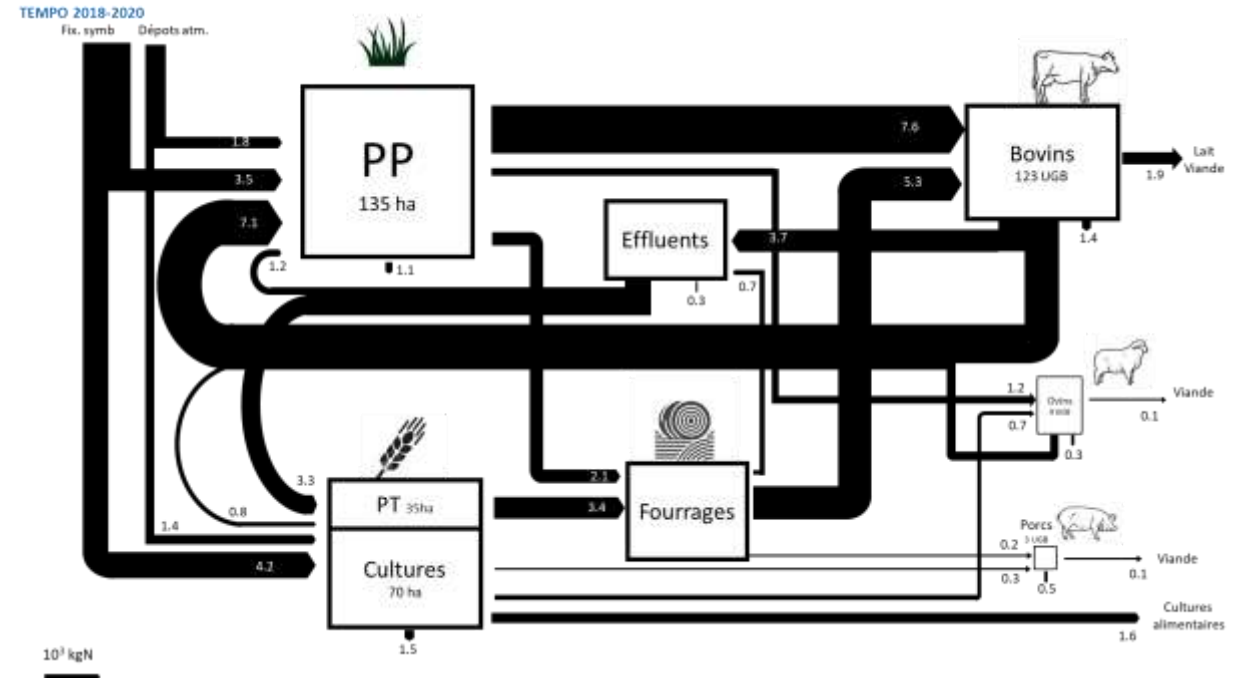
TEMPO 2018-2020

Fix. symb

Dépots atm.

1.8

3.5

7.1

PP

135 ha

1.2

1.1

7.6

Bovins

123 UGB

Lait

Viande

1.9

5.3

1.4

Effluents

3.7

0.3

0.7

1.2

Ovins

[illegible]

Viande

0.7

0.1

0.3

3.3

0.8

1.4

4.2

PT 35ha

Cultures

70 ha

1.5

2.1

3.4

Fourrages

Porcs

3 UGB

0.2

0.3

0.5

Viande

0.1

Cultures alimentaires

1.6

$10^3$ kgN